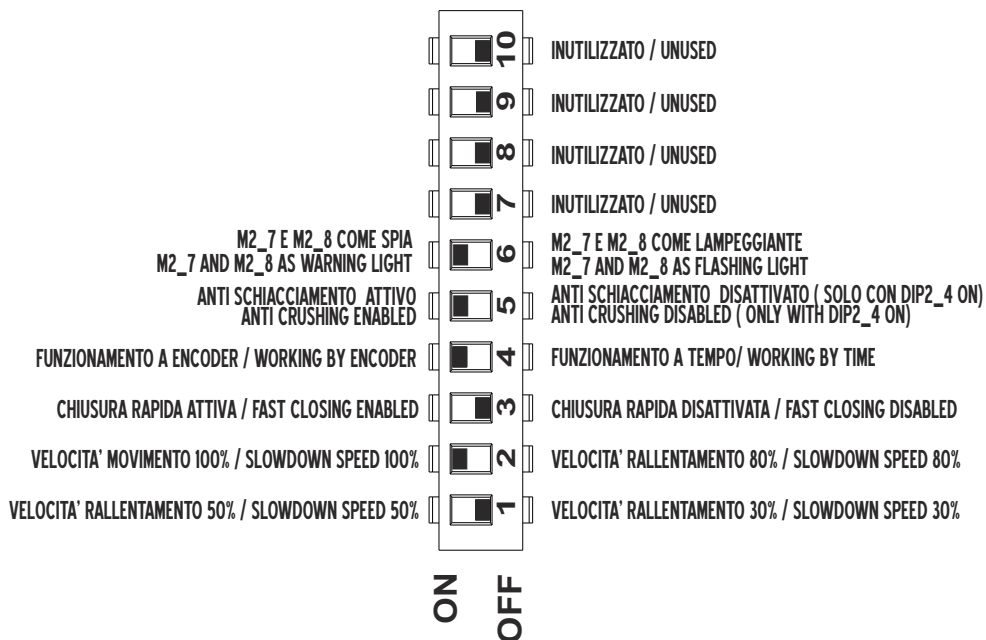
10 INUTILIZZATO / UNUSED

9 INUTILIZZATO / UNUSED

8 INUTILIZZATO / UNUSED

7 INUTILIZZATO / UNUSED

M2_7 E M2_8 COME SPIA
M2_7 AND M2_8 AS WARNING LIGHT
6
M2_7 E M2_8 COME LAMPEGGIANTE
M2_7 AND M2_8 AS FLASHING LIGHT

ANTI SCHIACCIAMENTO ATTIVO
ANTI CRUSHING ENABLED
5
ANTI SCHIACCIAMENTO DISATTIVATO ( SOLO CON DIP2_4 ON)
ANTI CRUSHING DISABLED ( ONLY WITH DIP2_4 ON)

FUNZIONAMENTO A ENCODER / WORKING BY ENCODER
4
FUNZIONAMENTO A TEMPO/ WORKING BY TIME

CHIUSURA RAPIDA ATTIVA / FAST CLOSING ENABLED
3
CHIUSURA RAPIDA DISATTIVATA / FAST CLOSING DISABLED

VELOCITA' MOVIMENTO 100% / SLOWDOWN SPEED 100%
2
VELOCITA' RALLENTAMENTO 80% / SLOWDOWN SPEED 80%

VELOCITA' RALLENTAMENTO 50% / SLOWDOWN SPEED 50%
1
VELOCITA' RALLENTAMENTO 30% / SLOWDOWN SPEED 30%

ON
OFF